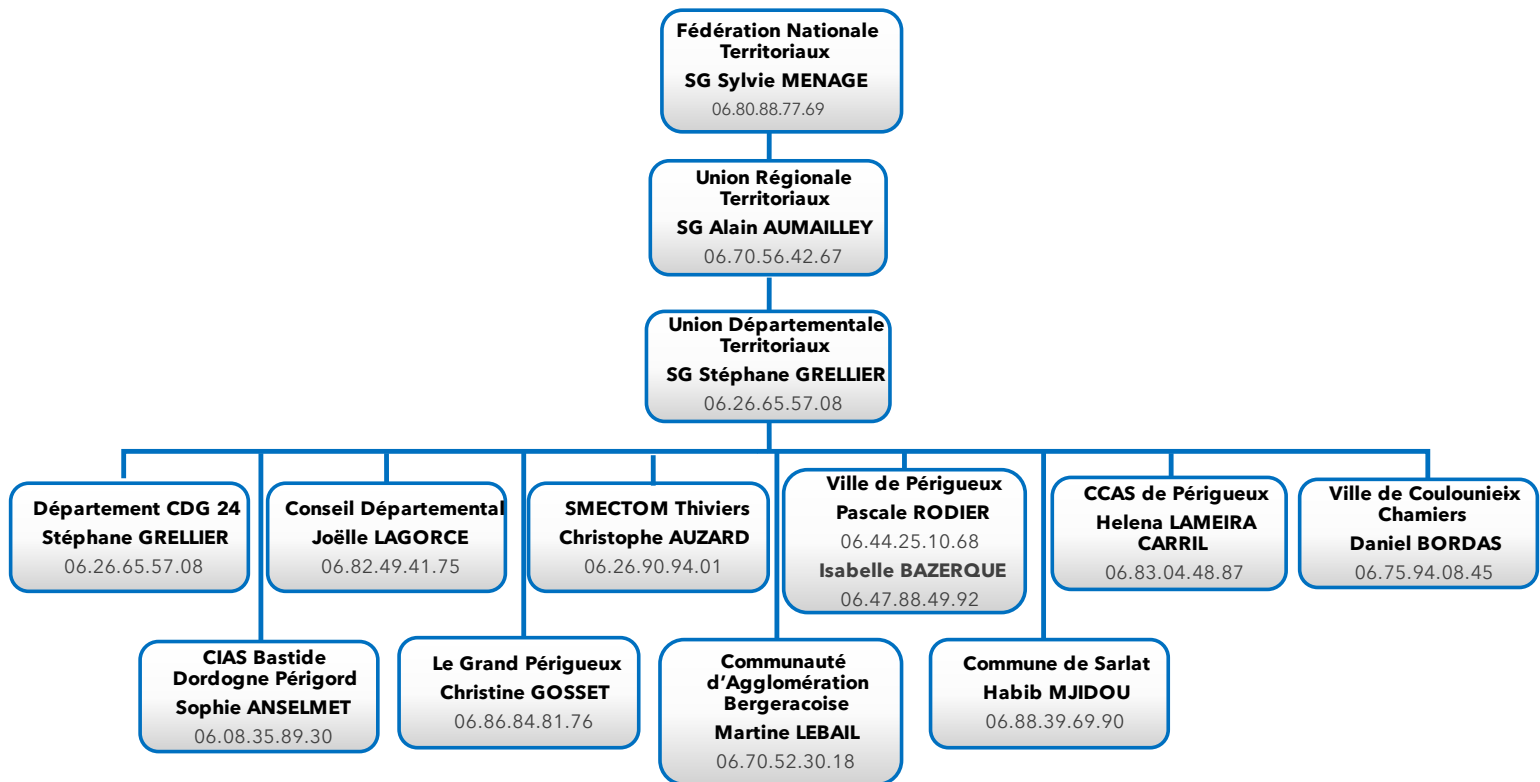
Fédération Nationale Territoriaux
SG Sylvie MENAGE
06.80.88.77.69

Union Régionale Territoriaux
SG Alain AUMAILLEY
06.70.56.42.67

Union Départementale Territoriaux
SG Stéphane GRELLIER
06.26.65.57.08

Département CDG 24
Stéphane GRELLIER
06.26.65.57.08

Conseil Départemental
Joëlle LAGORCE
06.82.49.41.75

SMECTOM Thiviers
Christophe AUZARD
06.26.90.94.01

Ville de Périgueux
Pascale RODIER
06.44.25.10.68
Isabelle BAZERQUE
06.47.88.49.92

CCAS de Périgueux
Helena LAMEIRA CARRIL
06.83.04.48.87

Ville de Coulounieix Chamiers
Daniel BORDAS
06.75.94.08.45

CIAS Bastide Dordogne Périgord
Sophie ANSELMET
06.08.35.89.30

Le Grand Périgueux
Christine GOSSET
06.86.84.81.76

Communauté d'Agglomération Bergeracoise
Martine LEBAIL
06.70.52.30.18

Commune de Sarlat
Habib MJIDOU
06.88.39.69.90